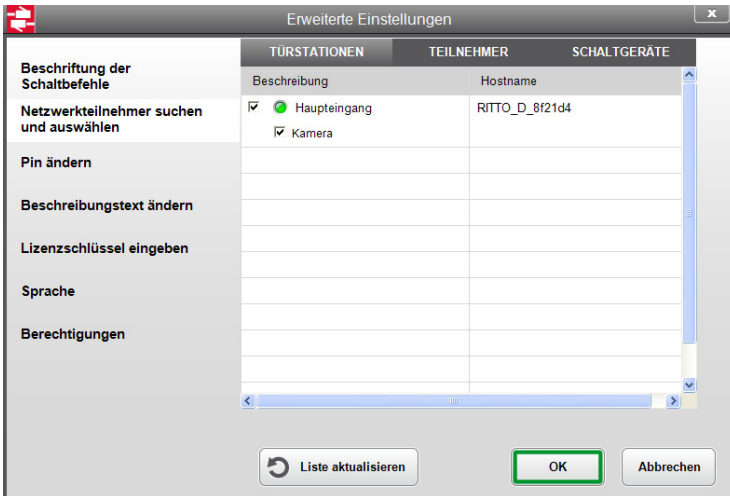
Erweiterte Einstellungen

x

Beschriftung der Schaltbefehle

Netzwerkteilnehmer suchen und auswählen

Pin ändern

Beschreibungstext ändern

Lizenzschlüssel eingeben

Sprache

Berechtigungen

TÜRSTATIONEN | TEILNEHMER | SCHALTGERÄTE

| Beschreibung | Hostname |
|---|---|
| Haupteingang | RITTO_D_8f21d4 |
| Kamera | |

Liste aktualisieren

OK

Abbrechen